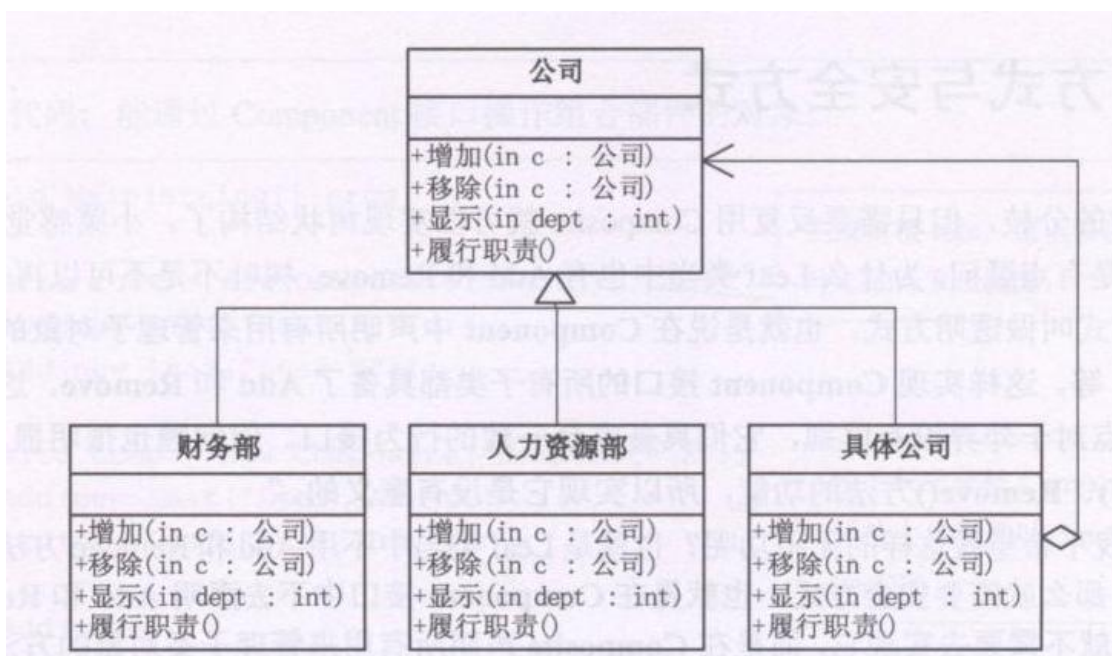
公司

+增加(in c : 公司)
+移除(in c : 公司)
+显示(in dept : int)
+履行职责()

财务部

+增加(in c : 公司)
+移除(in c : 公司)
+显示(in dept : int)
+履行职责()

人力资源部

+增加(in c : 公司)
+移除(in c : 公司)
+显示(in dept : int)
+履行职责()

具体公司

+增加(in c : 公司)
+移除(in c : 公司)
+显示(in dept : int)
+履行职责()